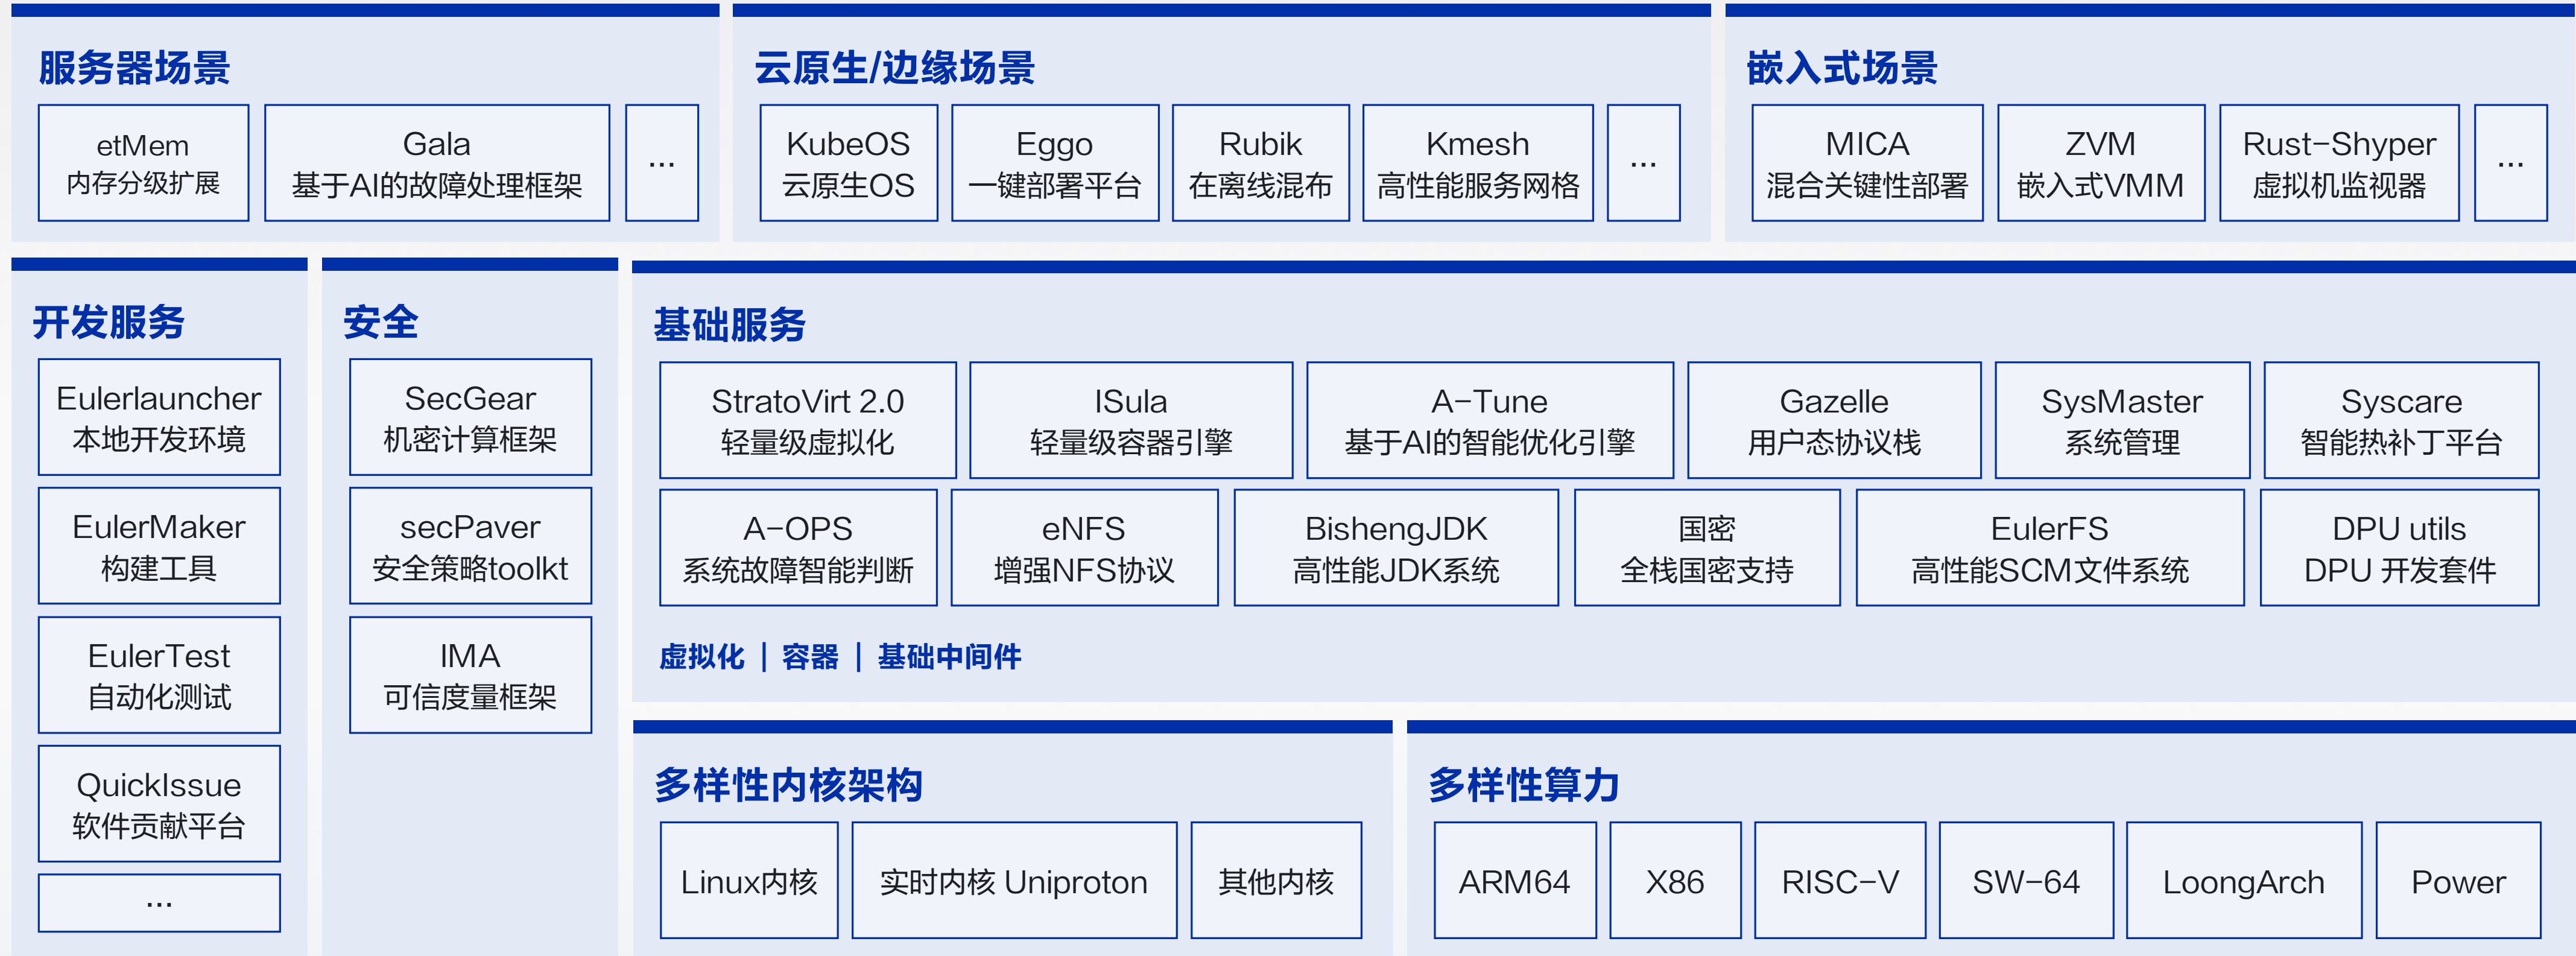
服务器场景

etMem
内存分级扩展

Gala
基于AI的故障处理框架

...

云原生/边缘场景

KubeOS
云原生OS

Eggo
一键部署平台

Rubik
在离线混布

Kmesh
高性能服务网格

...

嵌入式场景

MICA
混合关键性部署

ZVM
嵌入式VMM

Rust-Shyper
虚拟机监视器

...

开发服务

Eulerlauncher
本地开发环境

EulerMaker
构建工具

EulerTest
自动化测试

QuickIssue
软件贡献平台

...

安全

SecGear
机密计算框架

secPaver
安全策略toolkt

IMA
可信度量框架

基础服务

StratoVirt 2.0
轻量级虚拟化

ISula
轻量级容器引擎

A-Tune
基于AI的智能优化引擎

Gazelle
用户态协议栈

SysMaster
系统管理

Syscare
智能热补丁平台

A-OPS
系统故障智能判断

eNFS
增强NFS协议

BishengJDK
高性能JDK系统

国密
全栈国密支持

EulerFS
高性能SCM文件系统

DPU utils
DPU 开发套件

虚拟化 | 容器 | 基础中间件

多样性内核架构

Linux内核

实时内核 Uniproton

其他内核

多样性算力

ARM64

X86

RISC-V

SW-64

LoongArch

Power